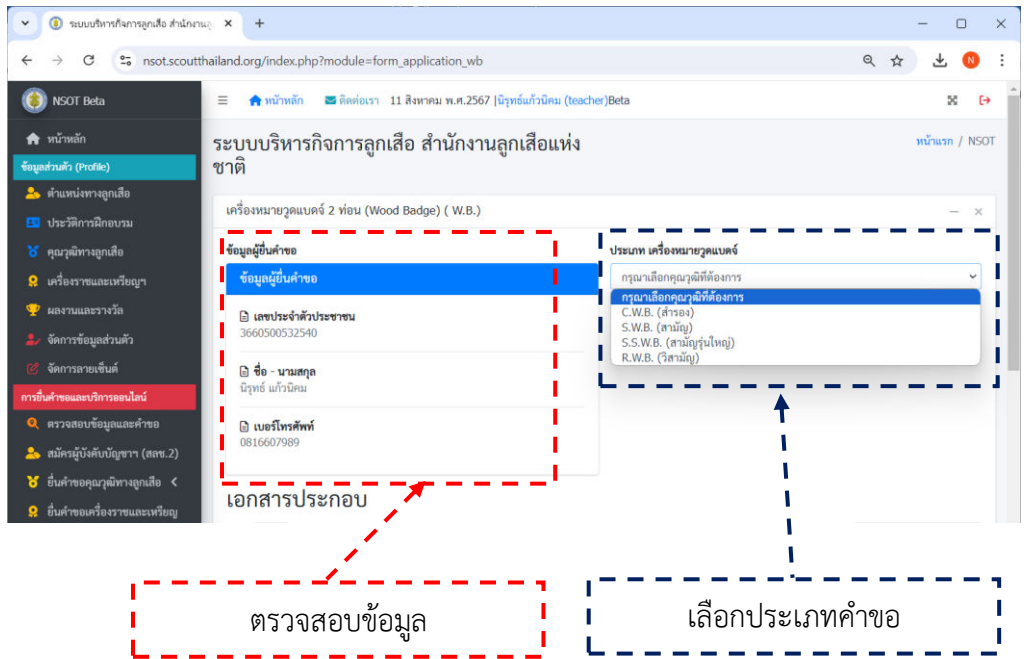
ระบบบริหารกิจการลูกเสือ สำนักงานลู ×
+
nsot.scoutthailand.org/index.php?module=form_application_wb

NSOT Beta
หน้าหลัก
ข้อมูลส่วนตัว (Profile)
ตำแหน่งทางลูกเสือ
ประวัติการฝึกอบรม
คุณวุฒิทางลูกเสือ
เครื่องราชและเหรียญฯ
ผลงานและรางวัล
จัดการข้อมูลส่วนตัว
จัดการลายเซ็นต์
การยื่นคำขอและบริการออนไลน์
ตรวจสอบข้อมูลและคำขอ
สมัครผู้บังคับบัญชาฯ (สลช.2)
ยื่นคำขอคุณวุฒิทางลูกเสือ
ยื่นคำขอเครื่องราชและเหรียญ

หน้าหลัก ติดต่อเรา 11 สิงหาคม พ.ศ.2567 |นิรุทธ์แก้วนิคม (teacher)Beta

ระบบบริหารกิจการลูกเสือ สำนักงานลูกเสือแห่งชาติ

หน้าแรก / NSOT

เครื่องหมายวูดแบดจ์ 2 ท่อน (Wood Badge) ( W.B.)

ข้อมูลผู้ยื่นคำขอ
ข้อมูลผู้ยื่นคำขอ
เลขประจำตัวประชาชน
3660500532540
ชื่อ - นามสกุล
นิรุทธ์ แก้วนิคม
เบอร์โทรศัพท์
0816607989

ประเภท เครื่องหมายวูดแบดจ์
กรุณาเลือกคุณวุฒิที่ต้องการ
กรุณาเลือกคุณวุฒิที่ต้องการ
C.W.B. (สำรอง)
S.W.B. (สามัญ)
S.S.W.B. (สามัญรุ่นใหญ่)
R.W.B. (วิสามัญ)

เอกสารประกอบ

ตรวจสอบข้อมูล

เลือกประเภทคำขอ